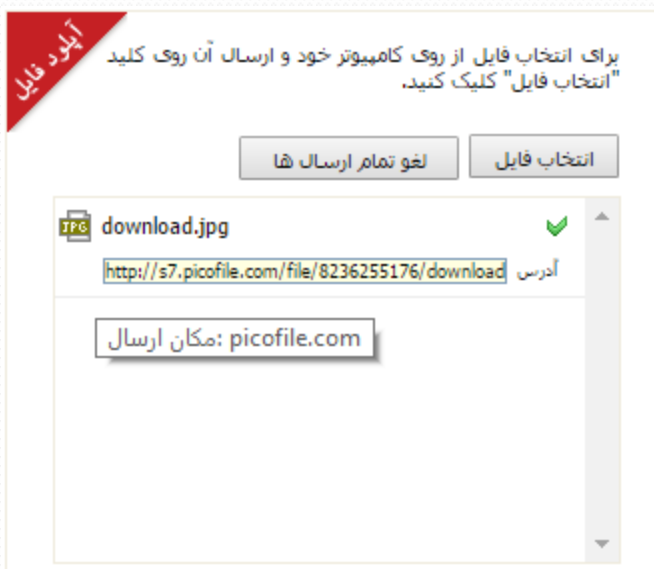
آپلود فایل

برای انتخاب فایل از روی کامپیوتر خود و ارسال آن روی کلید "انتخاب فایل" کلیک کنید.

انتخاب فایل
لغو تمام ارسال ها

download.jpg
آدرس http://s7.picofile.com/file/8236255176/download

مکان ارسال: picofile.com